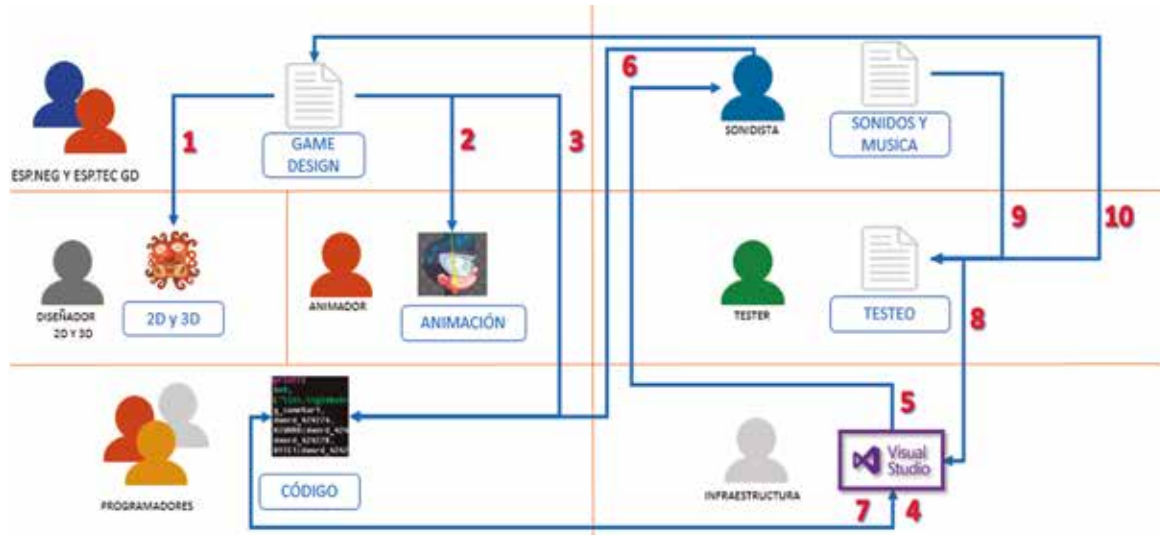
ESP.NEG Y ESP.TEC GD

GAME DESIGN

1

2

3

6

SONIDISTA

SONIDOS Y MUSICA

9

10

DISEÑADOR 2D Y 3D

2D y 3D

ANIMADOR

ANIMACIÓN

TESTER

TESTEO

8

5

PROGRAMADORES

CÓDIGO

INFRAESTRUCTURA

Visual Studio

7

4